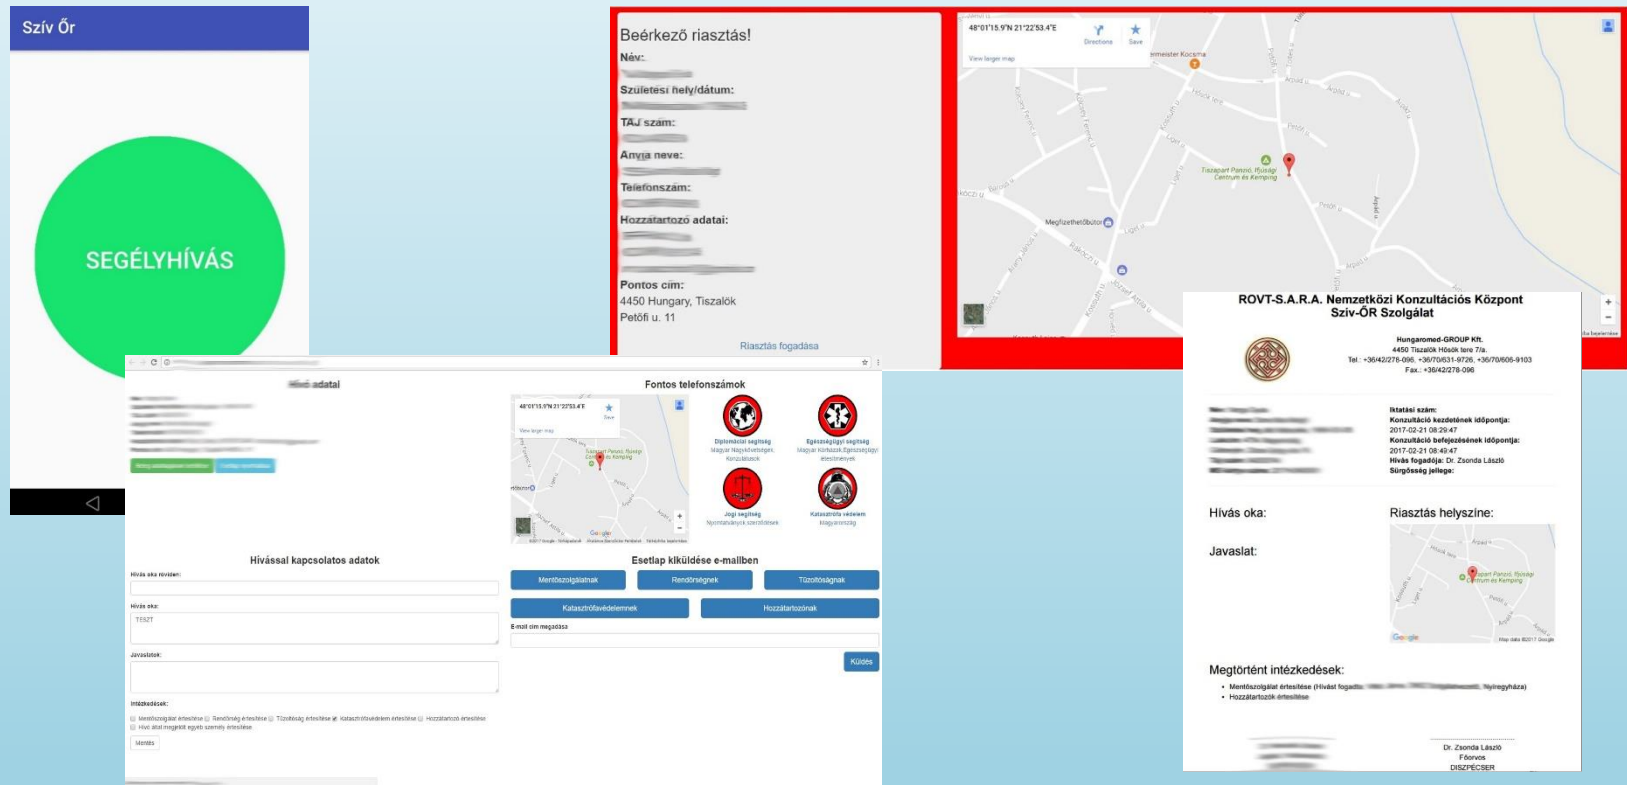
Szív Őr

SEGÉLYHÍVÁS

Beérkező riasztás!
Név:
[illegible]
Születési hely/dátum:
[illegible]
TAJ szám:
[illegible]
Anyja neve:
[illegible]
Telefonszám:
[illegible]
Hozzátartozó adatai:
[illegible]
Pontos cím:
4450 Hungary, Tiszalök
Petőfi u. 11

Riasztás fogadása

48°01'15.9"N 21°22'53.4"E
Directions
Save
View larger map
Tiszapart Panzió, Ifjúsági Centrum és Kemping
Megfizethetőbútor

ROVT-S.A.R.A. Nemzetközi Konzultációs Központ
Szív-ŐR Szolgálat

Hungaromed-GROUP Kft.
4450 Tiszalök Hősök tere 7/a.
Tel.: +36/42/278-096, +36/70/631-9726, +36/70/606-9103
Fax.: +36/42/278-096

Iktatási szám:
Konzultáció kezdetének időpontja:
2017-02-21 08:29:47
Konzultáció befejezésének időpontja:
2017-02-21 08:49:47
Hívás fogadója: Dr. Zsonda László
Sürgősség jellege:

Hívás oka:
Riasztás helyszíne:
Javaslat:

Megtörtént intézkedések:
• Mentőszolgálat értesítése (Hívást fogadta: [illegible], Nyíregyháza)
• Hozzátartozók értesítése

Dr. Zsonda László
Főorvos
DISZPÉCSER

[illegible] adatai

Fontos telefonszámok
Diplomáciai segítség
Magyar Nagykövetségek, Konzulátusok
Egészségügyi segítség
Magyar kórházak,Egészségügyi létesítmények
Jogi segítség
Nyomtatványok,szerződések
Katasztrófa védelem
Magyarország

Hívással kapcsolatos adatok
Hívás oka röviden:
Hívás oka:
TESZT
Javaslatok:
Intézkedések:
Mentőszolgálat értesítése Rendőrség értesítése Tűzoltóság értesítése Katasztrófavédelem értesítése Hozzátartozó értesítése
Hívó által megjelölt egyéb személy értesítése
Mentés

Esetlap kiküldése e-mailben
Mentőszolgálatnak
Rendőrségnek
Tűzoltóságnak
Katasztrófavédelemnek
Hozzátartozónak
E-mail cím megadása
Küldés